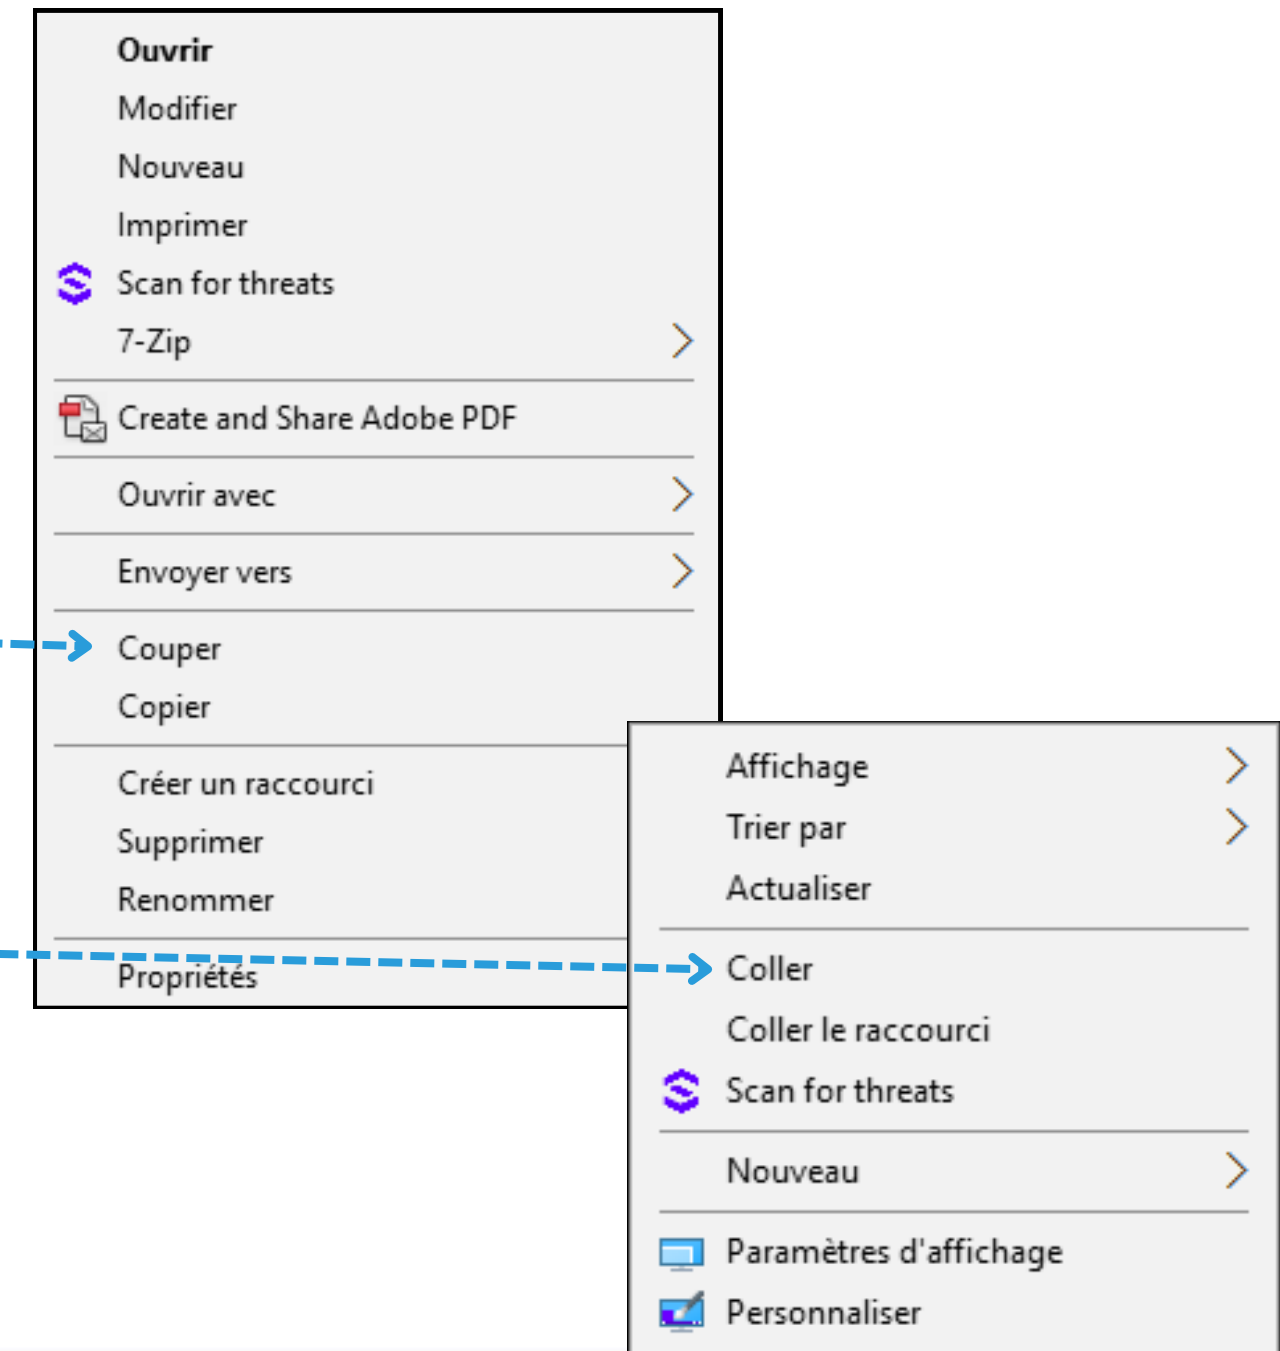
Ouvrir
Modifier
Nouveau
Imprimer
Scan for threats
7-Zip

Create and Share Adobe PDF

Ouvrir avec

Envoyer vers

Couper
Copier

Créer un raccourci
Supprimer
Renommer

Propriétés

Affichage
Trier par
Actualiser

Coller
Coller le raccourci
Scan for threats

Nouveau

Paramètres d'affichage
Personnaliser